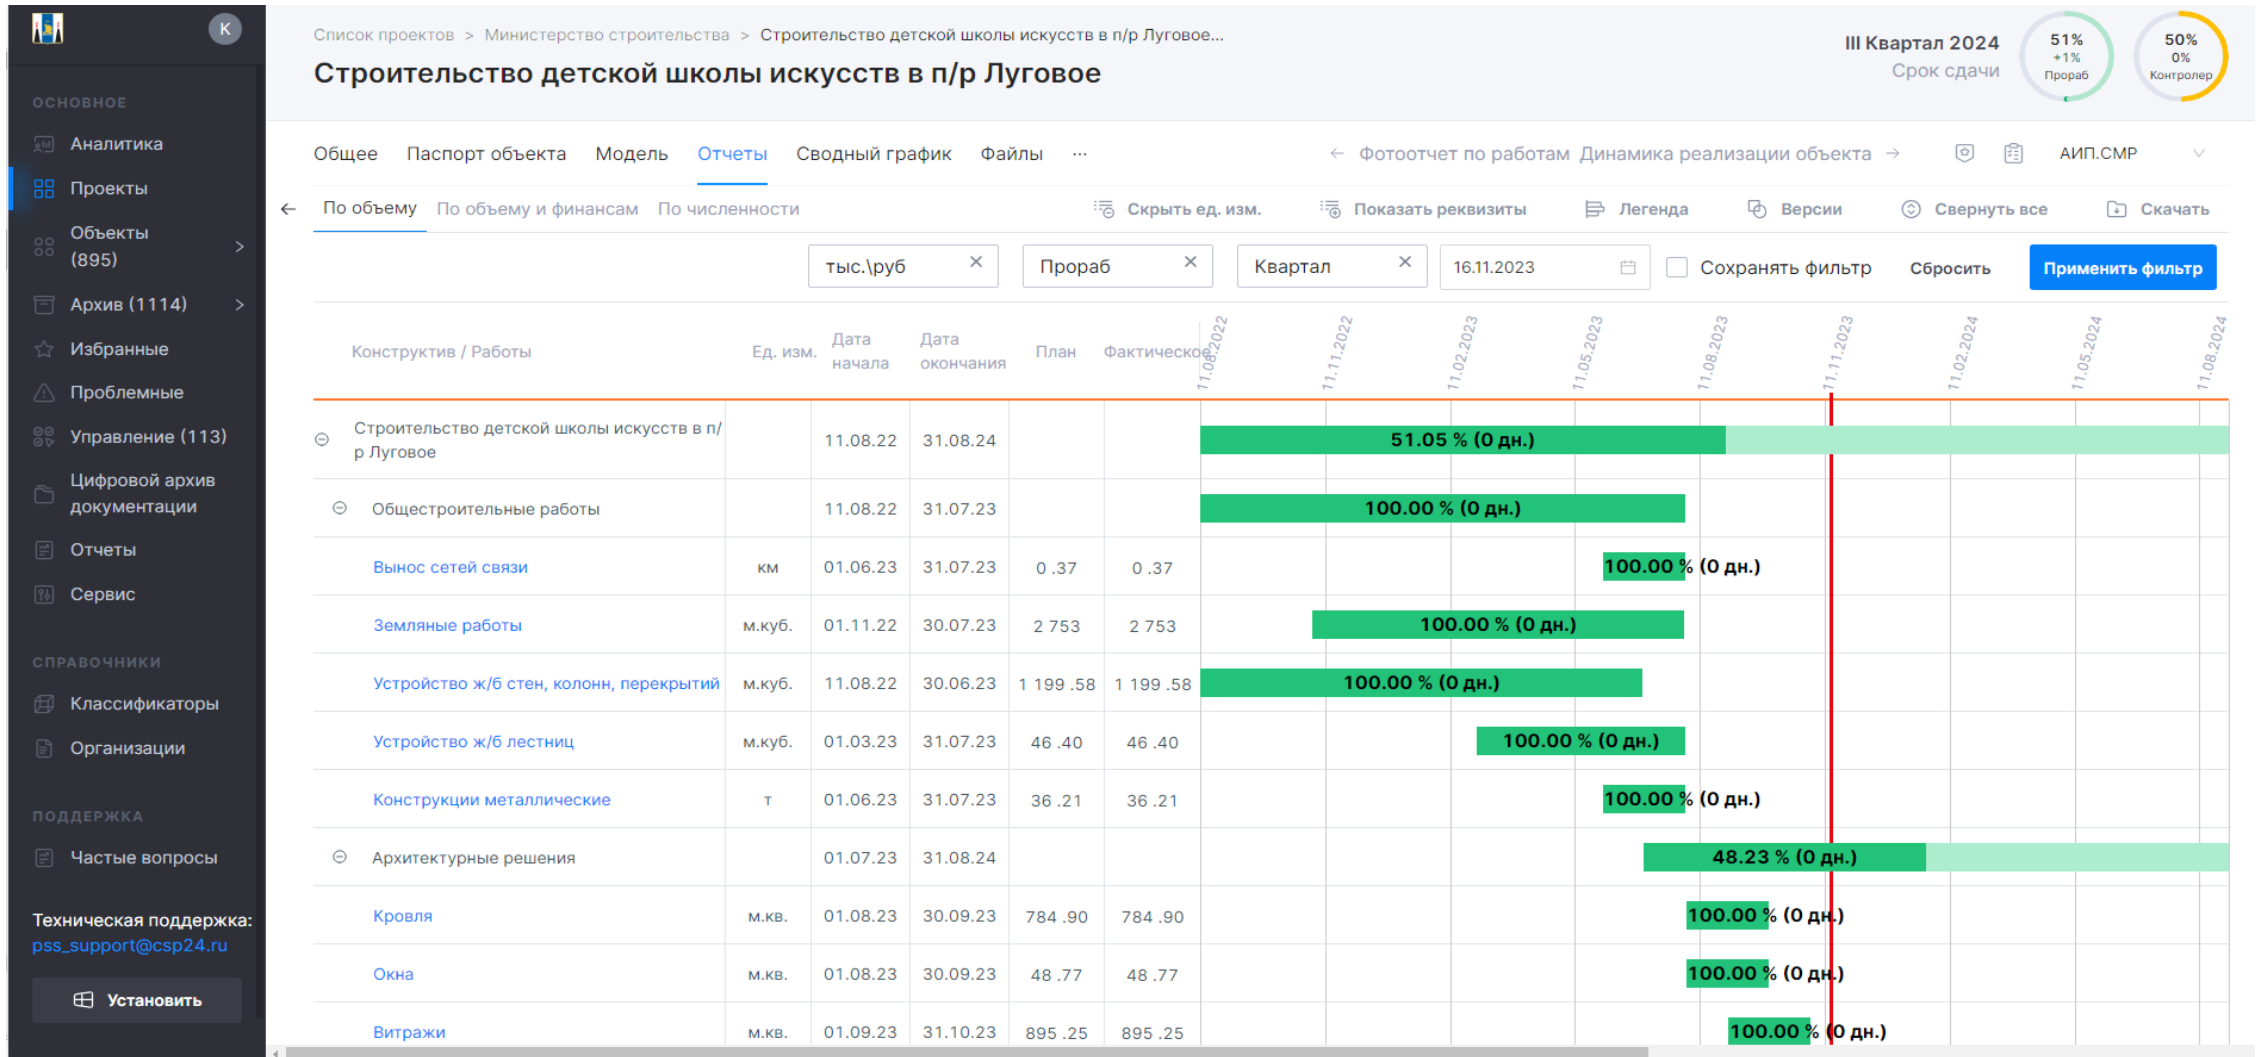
K

ОСНОВНОЕ
Аналитика
Проекты
Объекты (895)
Архив (1114)
Избранные
Проблемные
Управление (113)
Цифровой архив документации
Отчеты
Сервис

СПРАВОЧНИКИ
Классификаторы
Организации

ПОДДЕРЖКА
Частые вопросы

Техническая поддержка:
pss_support@csp24.ru

Установить

Список проектов > Министерство строительства > Строительство детской школы искусств в п/р Луговое...

Строительство детской школы искусств в п/р Луговое

III Квартал 2024
Срок сдачи

51% +1% Прораб
50% 0% Контролер

Общее Паспорт объекта Модель Отчеты Сводный график Файлы ···

← Фотоотчет по работам Динамика реализации объекта → АИП.СМР

← По объему По объему и финансам По численности Скрыть ед. изм. Показать реквизиты Легенда Версии Свернуть все Скачать

тыс.\руб × Прораб × Квартал × 16.11.2023 Сохранять фильтр Сбросить Применить фильтр

| Конструктив / Работы | Ед. изм. | Дата начала | Дата окончания | План | Фактическое | 11.08.2022 11.11.2022 11.02.2023 11.05.2023 11.08.2023 11.11.2023 11.02.2024 11.05.2024 11.08.2024 |
|---|---|---|---|---|---|---|
| Строительство детской школы искусств в п/р Луговое | | 11.08.22 | 31.08.24 | | | 51.05 % (0 дн.) |
| Общестроительные работы | | 11.08.22 | 31.07.23 | | | 100.00 % (0 дн.) |
| Вынос сетей связи | км | 01.06.23 | 31.07.23 | 0 .37 | 0 .37 | 100.00 % (0 дн.) |
| Земляные работы | м.куб. | 01.11.22 | 30.07.23 | 2 753 | 2 753 | 100.00 % (0 дн.) |
| Устройство ж/б стен, колонн, перекрытий | м.куб. | 11.08.22 | 30.06.23 | 1 199 .58 | 1 199 .58 | 100.00 % (0 дн.) |
| Устройство ж/б лестниц | м.куб. | 01.03.23 | 31.07.23 | 46 .40 | 46 .40 | 100.00 % (0 дн.) |
| Конструкции металлические | т | 01.06.23 | 31.07.23 | 36 .21 | 36 .21 | 100.00 % (0 дн.) |
| Архитектурные решения | | 01.07.23 | 31.08.24 | | | 48.23 % (0 дн.) |
| Кровля | м.кв. | 01.08.23 | 30.09.23 | 784 .90 | 784 .90 | 100.00 % (0 дн.) |
| Окна | м.кв. | 01.08.23 | 30.09.23 | 48 .77 | 48 .77 | 100.00 % (0 дн.) |
| Витражи | м.кв. | 01.09.23 | 31.10.23 | 895 .25 | 895 .25 | 100.00 % (0 дн.) |